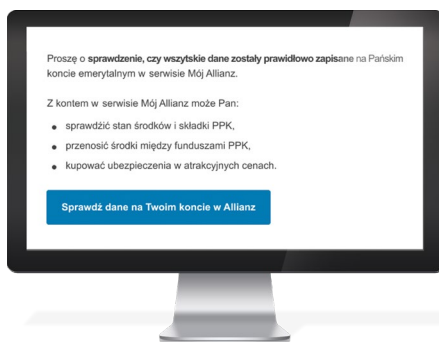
Proszę o sprawdzenie, czy wszystkie dane zostały prawidłowo zapisane na Pańskim koncie emerytalnym w serwisie Mój Allianz.

Z kontem w serwisie Mój Allianz może Pan:

- sprawdzić stan środków i składki PPK,
- przenosić środki między funduszami PPK,
- kupować ubezpieczenia w atrakcyjnych cenach.

Sprawdź dane na Twoim koncie w Allianz